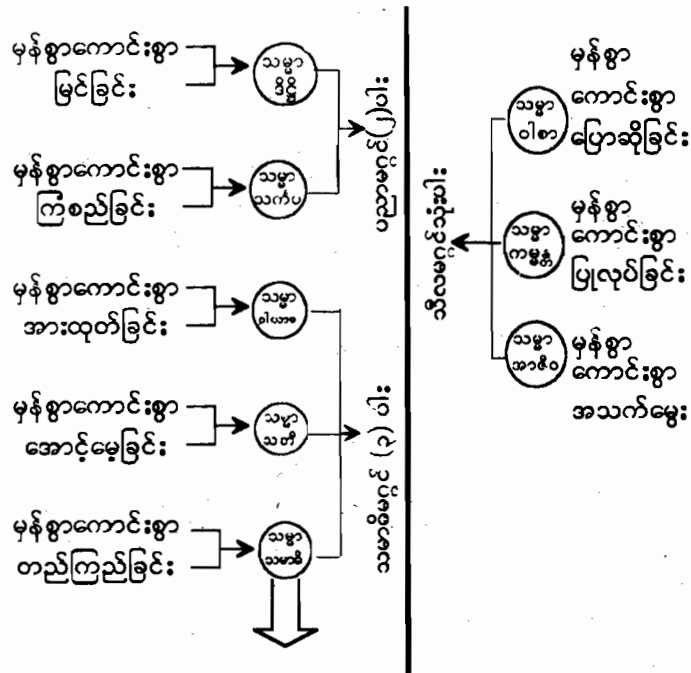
မှန်စွာကောင်းစွာ မြင်ခြင်း

သမ္မာ ဒိဋ္ဌိ

မှန်စွာကောင်းစွာ ကြံစည်ခြင်း

သမ္မာ သင်္ကပ္ပ

ပညာမဂ္ဂင် (၂) ပါး

မှန်စွာကောင်းစွာ အားထုတ်ခြင်း

သမ္မာ ဝါယာမ

မှန်စွာကောင်းစွာ အောင့်မေ့ခြင်း

သမ္မာ သတိ

မှန်စွာကောင်းစွာ တည်ကြည်ခြင်း

သမ္မာ သမာဓိ

သမာဓိမဂ္ဂင် (၃) ပါး

သမ္မာ ဝါစာ

မှန်စွာ ကောင်းစွာ ပြောဆိုခြင်း

သမ္မာ ကမ္မန္တ

မှန်စွာ ကောင်းစွာ ပြုလုပ်ခြင်း

သမ္မာ အာဇီဝ

မှန်စွာ ကောင်းစွာ အသက်မွေး

သီလမဂ္ဂင်သုံးပါး